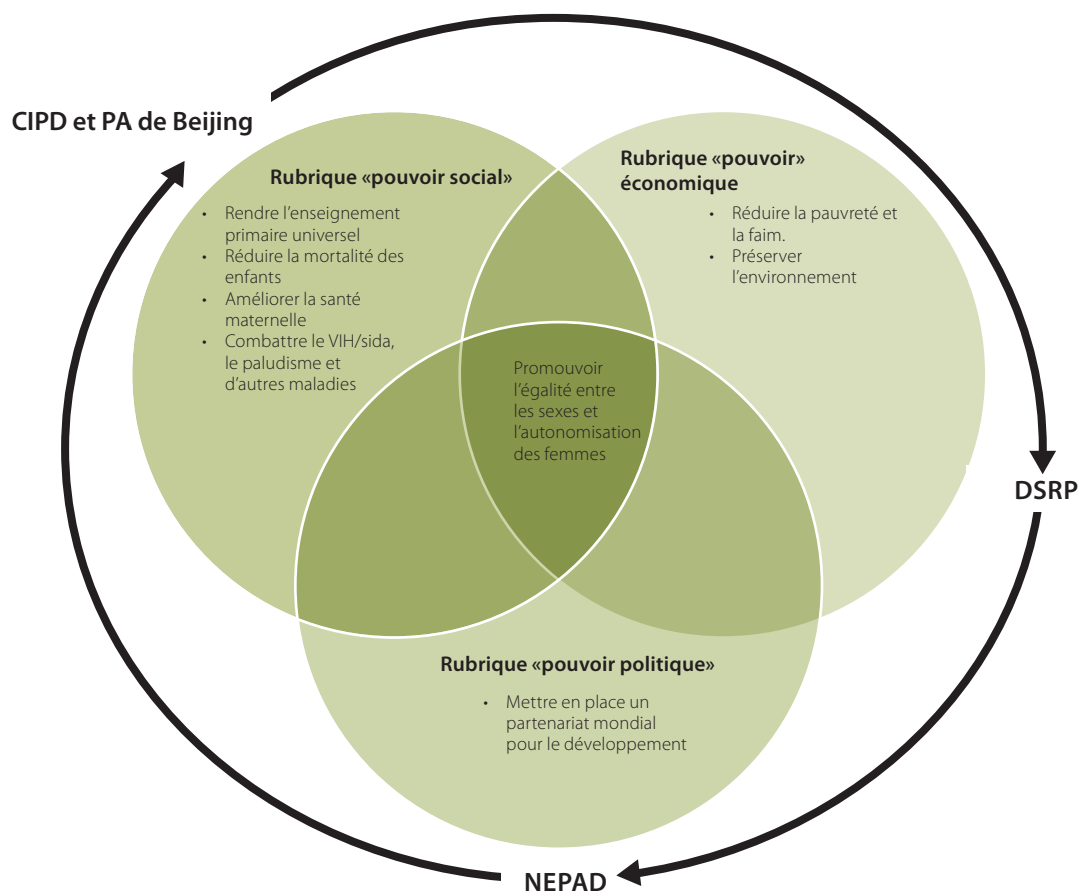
CIPD et PA de Beijing

Rubrique «pouvoir social»

- Rendre l'enseignement primaire universel
- Réduire la mortalité des enfants
- Améliorer la santé maternelle
- Combattre le VIH/sida, le paludisme et d'autres maladies

Rubrique «pouvoir» économique

- Réduire la pauvreté et la faim.
- Préserver l'environnement

Promouvoir l'égalité entre les sexes et l'autonomisation des femmes

DSRP

Rubrique «pouvoir politique»

- Mettre en place un partenariat mondial pour le développement

NEPAD